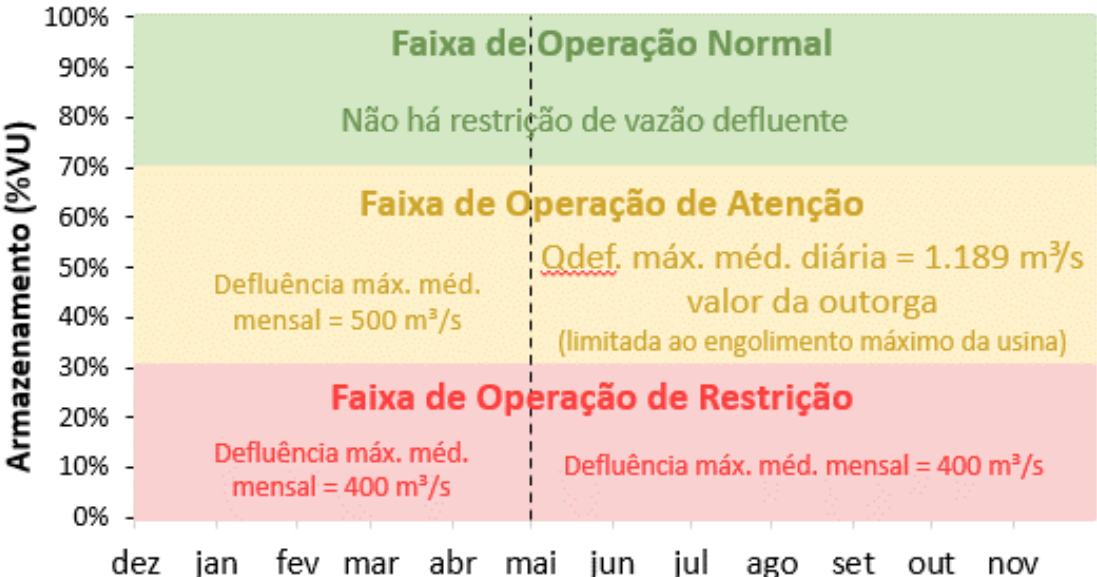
100%
90%
80%
70%
60%
50%
40%
30%
20%
10%
0%

Armazenamento (%VU)

Faixa de Operação Normal

Não há restrição de vazão defluente

Faixa de Operação de Atenção

Defluência máx. méd. mensal = 500 m³/s

Qdef. máx. méd. diária = 1.189 m³/s valor da outorga
(limitada ao engolimento máximo da usina)

Faixa de Operação de Restrição

Defluência máx. méd. mensal = 400 m³/s

Defluência máx. méd. mensal = 400 m³/s

dez jan fev mar abr mai jun jul ago set out nov